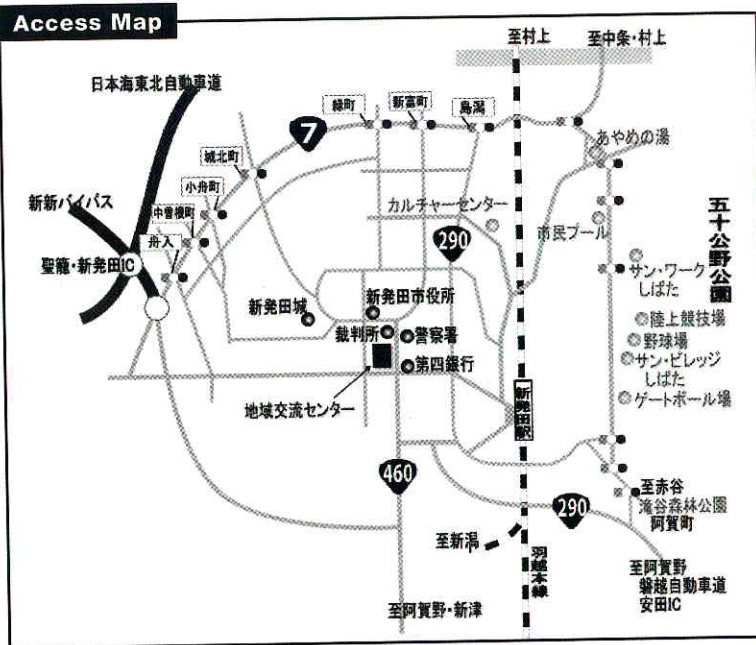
Access Map

至村上
至中条・村上
日本海東北自動車道
7
緑町
新富町
島潟
あやめの湯
城北町
小舟町
新新バイパス
中曽根町
カルチャーセンター
五十公野公園
舟入
290
市民プール
聖籠・新発田IC
サン・ワーク しばた
新発田城
新発田市役所
陸上競技場
裁判所
警察署
野球場
第四銀行
サン・ビレッジ しばた
地域交流センター
新発田駅
ゲートボール場
460
至赤谷
滝谷森林公園
阿賀町
290
至新潟
羽越本線
至阿賀野
磐越自動車道
安田IC
至阿賀野・新津